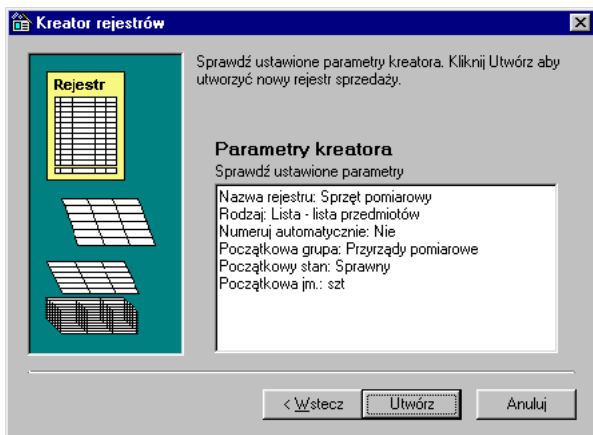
Kreator rejestrów

Rejestr

Sprawdź ustawione parametry kreatora. Kliknij Utwórz aby utworzyć nowy rejestr sprzedaży.

Parametry kreatora
Sprawdź ustawione parametry

Nazwa rejestru: Sprzęt pomiarowy
Rodzaj: Lista - lista przedmiotów
Numeruj automatycznie: Nie
Początkowa grupa: Przyrządy pomiarowe
Początkowy stan: Sprawny
Początkowa jm.: szt

< Wstecz
Utwórz
Anuluj